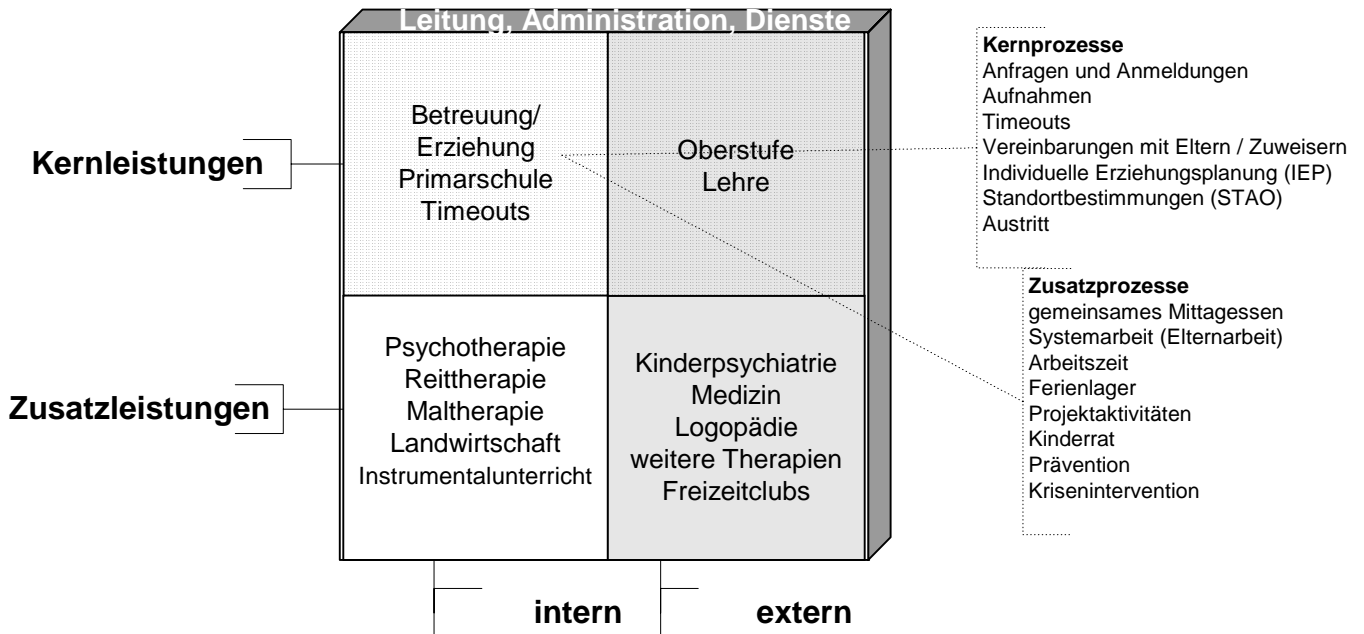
Leitung, Administration, Dienste

Kernleistungen

Betreuung/
Erziehung
Primarschule
Timeouts

Oberstufe
Lehre

Zusatzleistungen

Psychotherapie
Reittherapie
Maltherapie
Landwirtschaft
Instrumentalunterricht

Kinderpsychiatrie
Medizin
Logopädie
weitere Therapien
Freizeitclubs

intern

extern

**Kernprozesse**
Anfragen und Anmeldungen
Aufnahmen
Timeouts
Vereinbarungen mit Eltern / Zuweisern
Individuelle Erziehungsplanung (IEP)
Standortbestimmungen (STAO)
Austritt

**Zusatzprozesse**
gemeinsames Mittagessen
Systemarbeit (Elternarbeit)
Arbeitszeit
Ferienlager
Projektaktivitäten
Kinderrat
Prävention
Krisenintervention